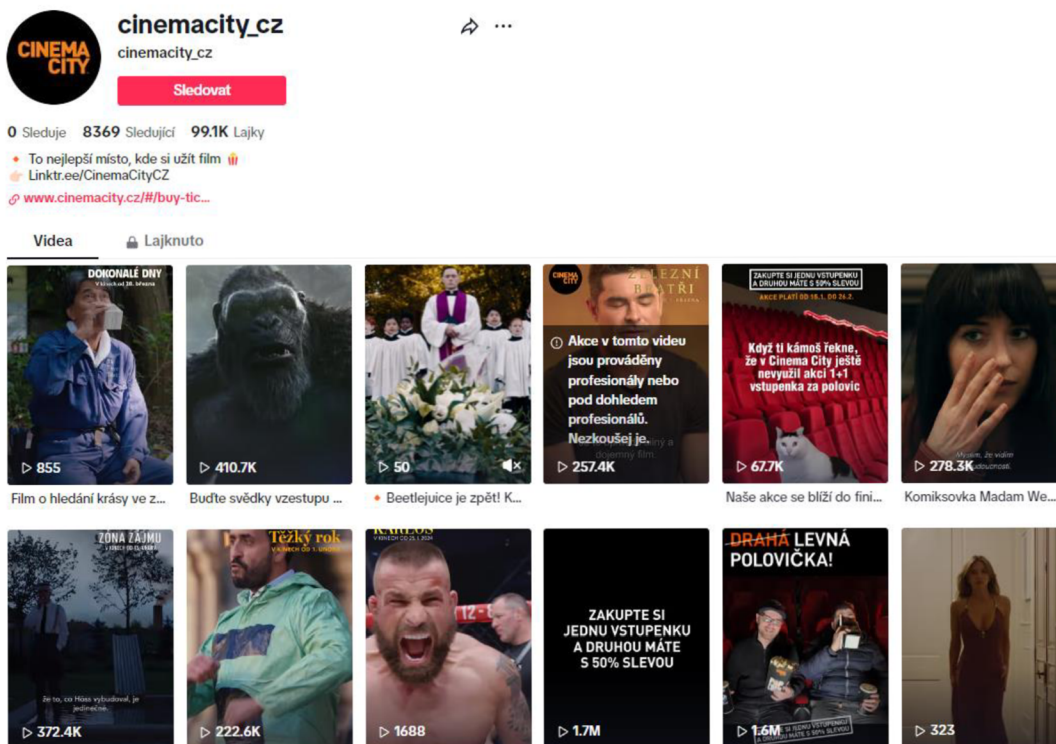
CINEMA CITY

cinemacity_cz
cinemacity_cz
Sledovat

0 Sleduje 8369 Sledující 99.1K Lajky

To nejlepší místo, kde si užít film
Linktr.ee/CinemaCityCZ
www.cinemacity.cz/#/buy-tic...

Videa
Lajknuto

DOKONALÉ DNY
V kinech od 28. března
855
Film o hledání krásy ve z...

410.7K
Buďte svědky vzestupu ...

50
Beetlejuice je zpět! K...

CINEMA CITY
ŽELEZNÍ BRATŘI
Akce v tomto videu jsou prováděny profesionály nebo pod dohledem profesionálů. Nezkoušej je.
257.4K

ZAKUPTE SI JEDNU VSTUPENKU A DRUHOU MÁTE S 50% SLEVOU
AKCE PLATÍ OD 15.1. DO 26.2.
Když ti kámoš řekne, že v Cinema City ještě nevyužil akci 1+1 vstupenka za polovic
67.7K
Naše akce se blíží do fini...

278.3K
Komiksovka Madam We...

ZÓNA ZÁJMU
V KINECH OD 18. LEDNA
že to, co Höss vybudoval, je jedinečné.
372.4K

Těžký rok
V KINECH OD 1. ÚNORA
222.6K

KARLOS
V KINECH OD 25.1.2024
1688

ZAKUPTE SI JEDNU VSTUPENKU A DRUHOU MÁTE S 50% SLEVOU
1.7M

DRAHÁ LEVNÁ POLOVIČKA!
1.6M

323